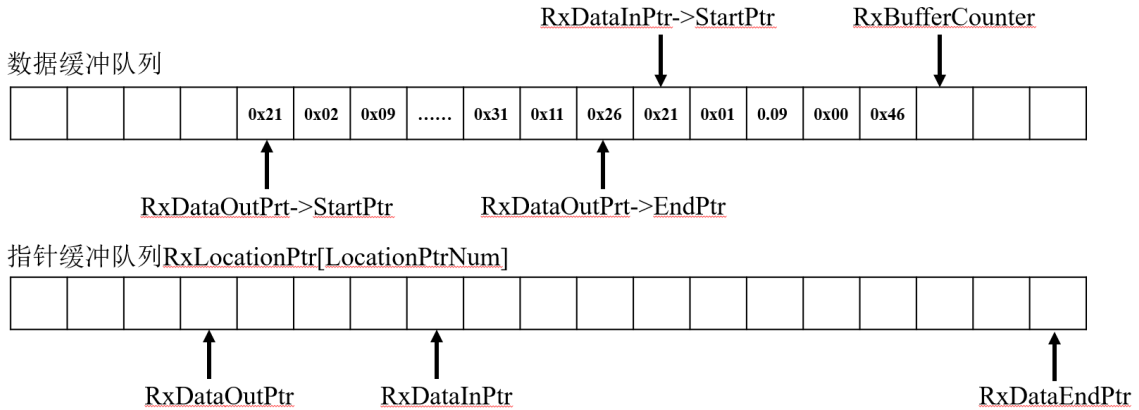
RxDataInPtr->StartPtr

RxBufferCounter

数据缓冲队列

| | | | | 0x21 | 0x02 | 0x09 | …… | 0x31 | 0x11 | 0x26 | 0x21 | 0x01 | 0.09 | 0x00 | 0x46 | | | | |
|---|---|---|---|---|---|---|---|---|---|---|---|---|---|---|---|---|---|---|---|

RxDataOutPrt->StartPtr

RxDataOutPrt->EndPtr

指针缓冲队列RxLocationPtr[LocationPtrNum]

RxDataOutPtr

RxDataInPtr

RxDataEndPtr